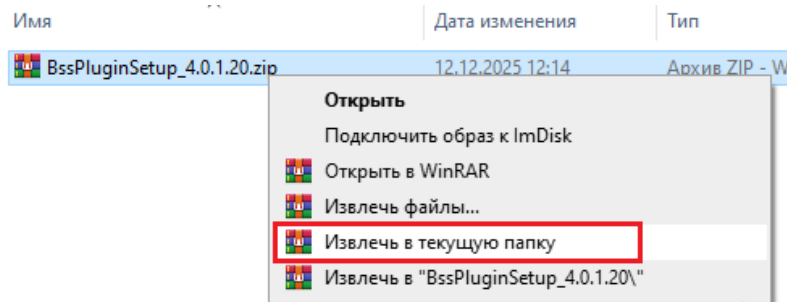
Имя | Дата изменения | Тип

BssPluginSetup_4.0.1.20.zip 12.12.2025 12:14 Архив ZIP - W

Открыть
Подключить образ к ImDisk
Открыть в WinRAR
Извлечь файлы...
Извлечь в текущую папку
Извлечь в "BssPluginSetup_4.0.1.20\"